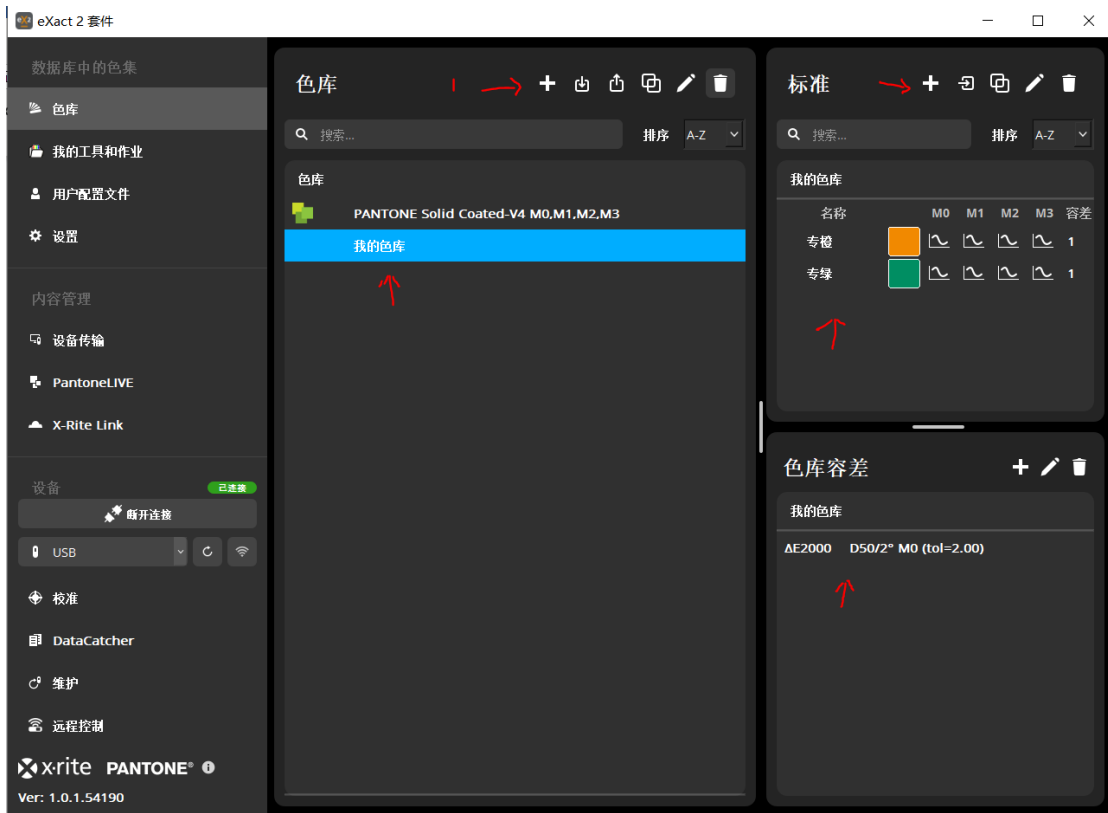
eXact 2 套件

数据库中的色集

色库

我的工具和作业

用户配置文件

设置

内容管理

设备传输

PantoneLIVE

X-Rite Link

设备

已连接

断开连接

USB

校准

DataCatcher

维护

远程控制

x·rite PANTONE®

Ver: 1.0.1.54190

色库

1

搜索...

排序 A-Z

色库

PANTONE Solid Coated-V4 M0,M1,M2,M3

我的色库

标准

搜索...

排序 A-Z

我的色库

| 名称 | | M0 | M1 | M2 | M3 | 容差 |
|---|---|---|---|---|---|---|
| 专橙 | | | | | | 1 |
| 专绿 | | | | | | 1 |

色库容差

我的色库

ΔE2000 D50/2° M0 (tol=2.00)